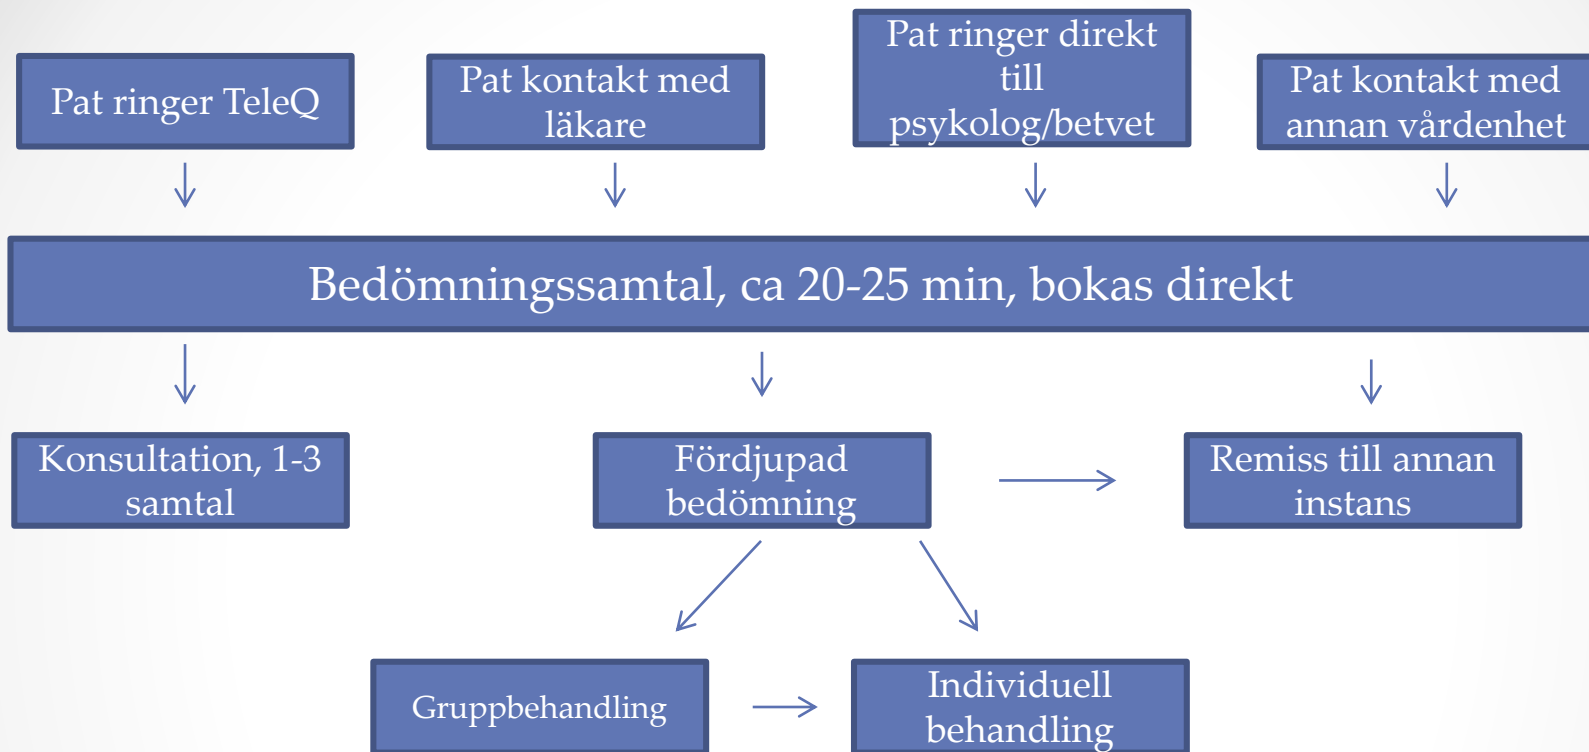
Pat ringer TeleQ

Pat kontakt med läkare

Pat ringer direkt till psykolog/betvet

Pat kontakt med annan vårdenhet

Bedömningssamtal, ca 20-25 min, bokas direkt

Konsultation, 1-3 samtal

Fördjupad bedömning

Remiss till annan instans

Gruppbehandling

Individuell behandling